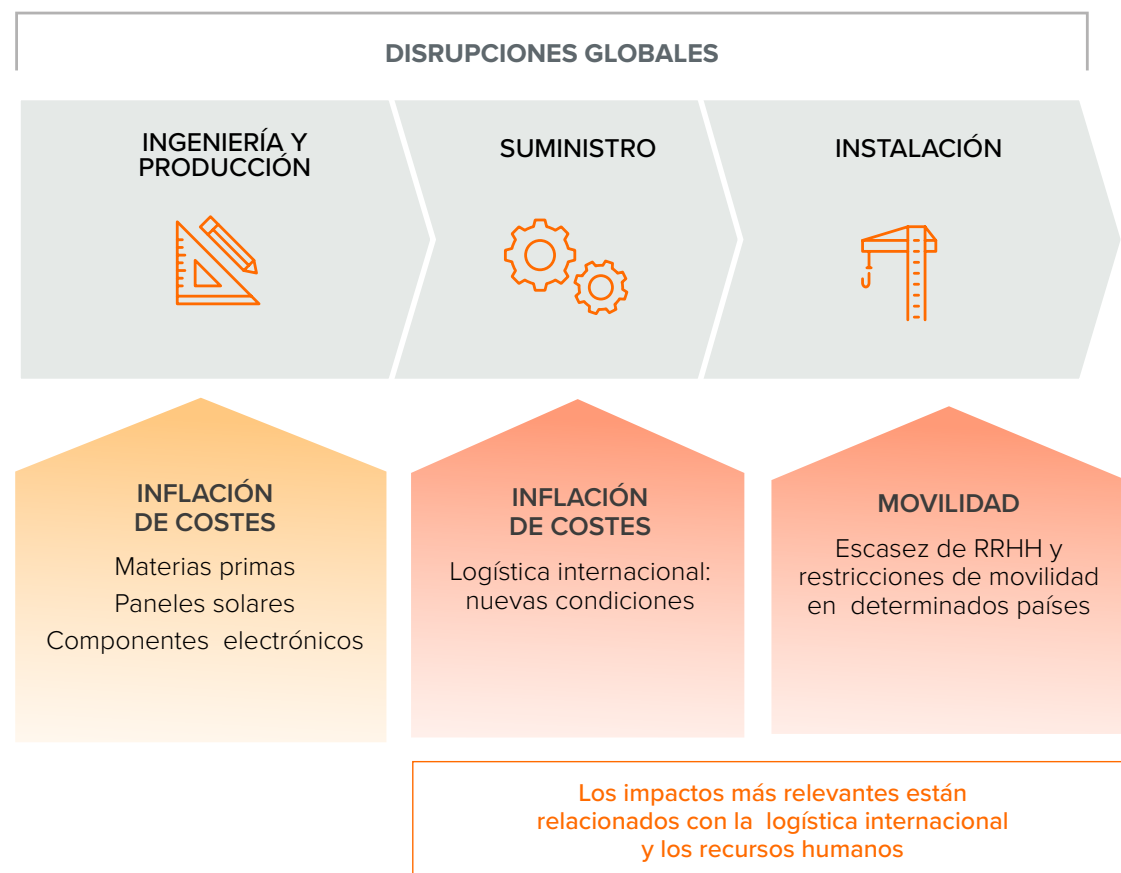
DISRUPCIONES GLOBALES

INGENIERÍA Y PRODUCCIÓN

SUMINISTRO

INSTALACIÓN

INFLACIÓN DE COSTES

Materias primas
Paneles solares
Componentes electrónicos

INFLACIÓN DE COSTES

Logística internacional: nuevas condiciones

MOVILIDAD

Escasez de RRHH y restricciones de movilidad en determinados países

Los impactos más relevantes están relacionados con la logística internacional y los recursos humanos